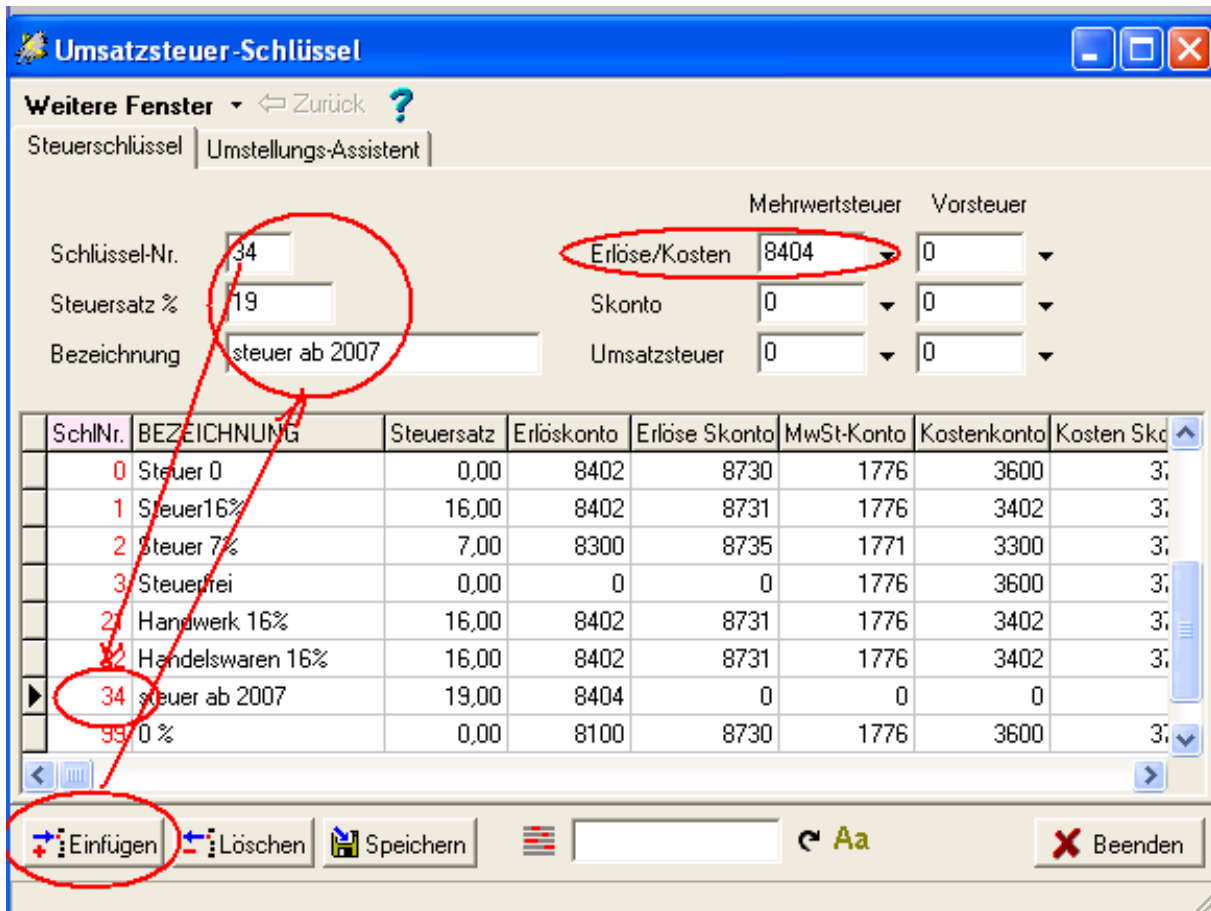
Umsatzsteuer-Schlüssel

Weitere Fenster ▾ ⇦ Zurück ?

Steuerschlüssel | Umstellungs-Assistent

Mehrwertsteuer Vorsteuer

Schlüssel-Nr. 34
Steuersatz % 19
Bezeichnung steuer ab 2007

Erlöse/Kosten 8404 0
Skonto 0 0
Umsatzsteuer 0 0

| SchlNr. | BEZEICHNUNG | Steuersatz | Erlöskonto | Erlöse Skonto | MwSt-Konto | Kostenkonto | Kosten Sk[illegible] |
|---|---|---|---|---|---|---|---|
| 0 | Steuer 0 | 0,00 | 8402 | 8730 | 1776 | 3600 | 3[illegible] |
| 1 | Steuer16% | 16,00 | 8402 | 8731 | 1776 | 3402 | 3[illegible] |
| 2 | Steuer 7% | 7,00 | 8300 | 8735 | 1771 | 3300 | 3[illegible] |
| 3 | Steuerfrei | 0,00 | 0 | 0 | 1776 | 3600 | 3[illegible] |
| 21 | Handwerk 16% | 16,00 | 8402 | 8731 | 1776 | 3402 | 3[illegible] |
| 22 | Handelswaren 16% | 16,00 | 8402 | 8731 | 1776 | 3402 | 3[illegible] |
| 34 | steuer ab 2007 | 19,00 | 8404 | 0 | 0 | 0 | |
| 99 | 0 % | 0,00 | 8100 | 8730 | 1776 | 3600 | 3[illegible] |

Einfügen Löschen Speichern Aa Beenden